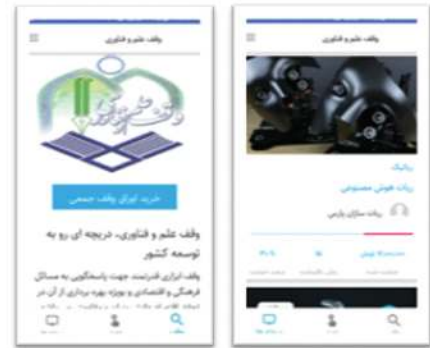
وقف علم و فناوری

خرید اوراق وقف جمعی

وقف علم و فناوری، دریچه ای رو به توسعه کشور

وقف ابزاری قدرتمند جهت پاسخگویی به مسائل فرهنگی و اقتصادی و ویژه بهره برداری از آن در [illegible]

وقف علم و فناوری

رباتیک

ربات هوش مصنوعی

ربات سازان پارس

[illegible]